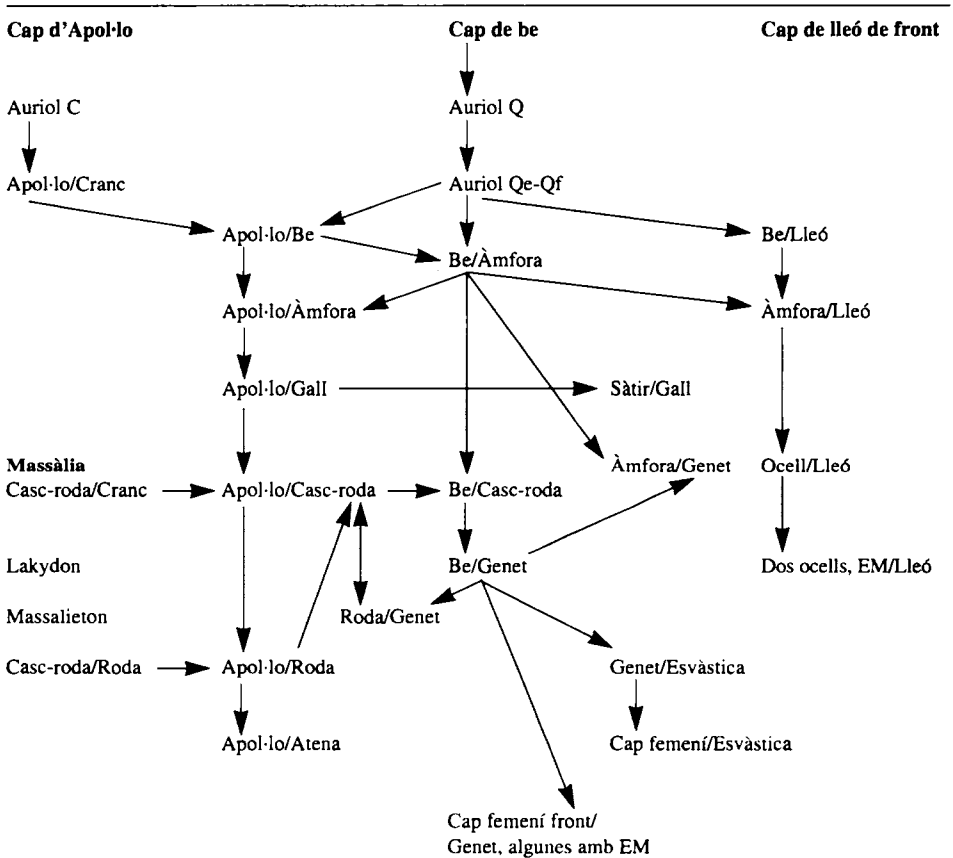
Cap d'Apol·lo

Cap de be

Cap de lleó de front

Auriol C

Auriol Q

Apol·lo/Cranc

Auriol Qe-Qf

Apol·lo/Be

Be/Àmfora

Be/Lleó

Apol·lo/Àmfora

Àmfora/Lleó

Apol·lo/Gall

Sàtir/Gall

Massàlia

Àmfora/Genet

Ocell/Lleó

Casc-roda/Cranc

Apol·lo/Casc-roda

Be/Casc-roda

Lakydon

Be/Genet

Dos ocells, EM/Lleó

Massalieton

Roda/Genet

Casc-roda/Roda

Apol·lo/Roda

Genet/Esvàstica

Apol·lo/Atena

Cap femení/Esvàstica

Cap femení front/
Genet, algunes amb EM